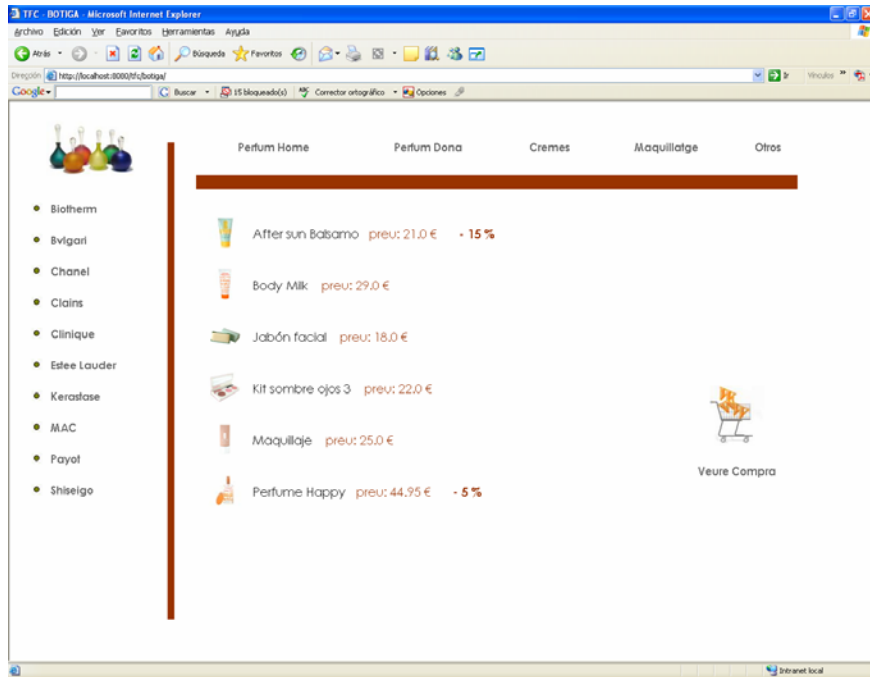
TFC - BOTIGA - Microsoft Internet Explorer

Archivo Edición Ver Favoritos Herramientas Ayuda

Atrás Búsqueda Favoritos

Dirección http://localhost:8080/tfc/botiga/ Ir Vínculos

Google Buscar 15 bloqueado(s) Corrector ortográfico Opciones

Perfum Home Perfum Dona Cremes Maquillatge Otros

- Biotherm
- Bvlgari
- Chanel
- Clains
- Clinique
- Estee Lauder
- Kerastase
- MAC
- Payot
- Shiseigo

After sun Balsamo preu: 21.0 € - 15 %

Body Milk preu: 29.0 €

Jabón facial preu: 18.0 €

Kit sombre ojos 3 preu: 22.0 €

Maquillaje preu: 25.0 €

Perfume Happy preu: 44.95 € - 5 %

Veure Compra

Intranet local